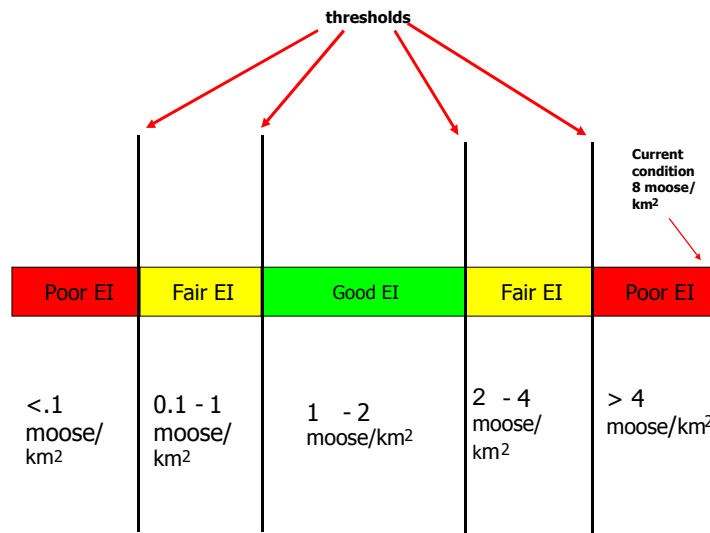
thresholds

Current condition 8 moose/ km$^2$

| Poor EI | Fair EI | Good EI | Fair EI | Poor EI |
|---|---|---|---|---|
| <.1 moose/ km$^2$ | 0.1 - 1 moose/ km$^2$ | 1 - 2 moose/km$^2$ | 2 - 4 moose/ km$^2$ | > 4 moose/km$^2$ |